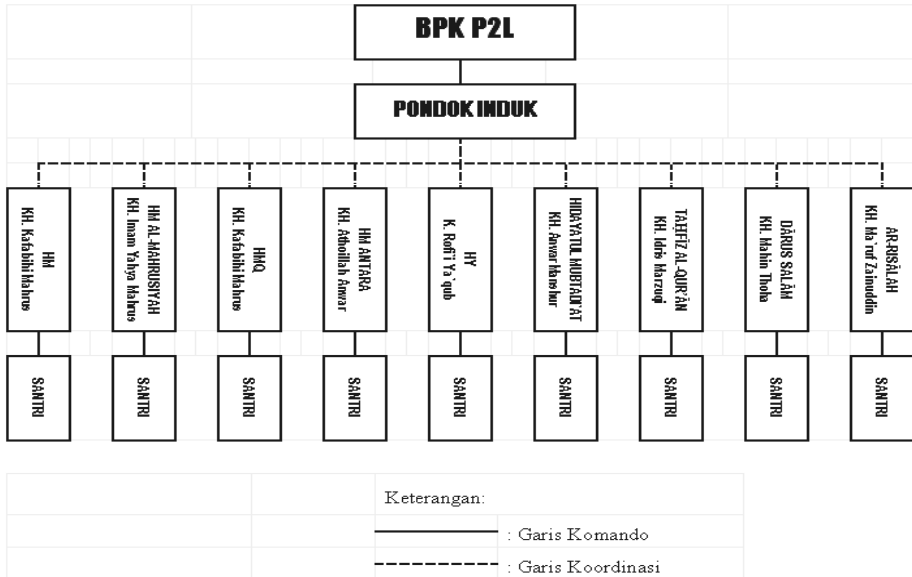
BPK P2L

PONDOK INDUK

HM
KH. Kafabihi Mahrus

HM AL-MAHRUSIYAH
KH. Imam Yahya Mahrus

HMQ
KH. Kafabihi Mahrus

HM ANTARA
KH. Athoillah Anwar

HY
K. Rofi'i Ya'qub

HIDAYATUL MUBTADI'AT
KH. Anwar Manshur

TAHFIZ AL-QUR'AN
KH. Idris Marzuqi

DARUS SALAM
KH. Mahin Thoha

AR-RISALAH
KH. Ma'ruf Zainuddin

SANTRI

SANTRI

SANTRI

SANTRI

SANTRI

SANTRI

SANTRI

SANTRI

SANTRI

Keterangan:
: Garis Komando
: Garis Koordinasi